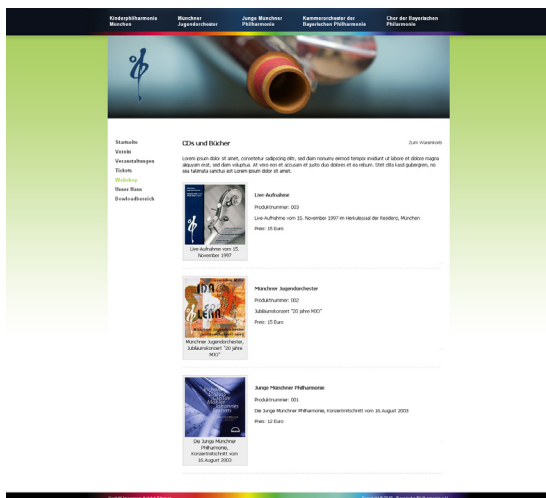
Kinderphilharmonie München
Münchner Jugendorchester
Junge Münchner Philharmonie
Kammerorchester der Bayerischen Philharmonie
Chor der Bayerischen Philharmonie

Startseite
Verein
Veranstaltungen
Tickets
Webshop
Unser Haus
Downloadbereich

CDs und Bücher

Zum Warenkorb

Lorem ipsum dolor sit amet, consetetur sadipscing elitr, sed diam nonumy eirmod tempor invidunt ut labore et dolore magna aliquyam erat, sed diam voluptua. At vero eos et accusam et justo duo dolores et ea rebum. Stet clita kasd gubergren, no sea takimata sanctus est Lorem ipsum dolor sit amet.

Live-Aufnahme vom 15. November 1997

Live-Aufnahme
Produktnummer: 003
Live-Aufnahme vom 15. November 1997 im Herkulessaal der Residenz, München
Preis: 15 Euro

Münchner Jugendorchester, Jubiläumskonzert "20 Jahre MJO"

Münchner Jugendorchester
Produktnummer: 002
Jubiläumskonzert "20 Jahre MJO"
Preis: 15 Euro

Die Junge Münchner Philharmonie, Konzertmitschnitt vom 16.August 2003

Junge Münchner Philharmonie
Produktnummer: 001
Die Junge Münchner Philharmonie, Konzertmitschnitt vom 16 August 2003
Preis: 12 Euro

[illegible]
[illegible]